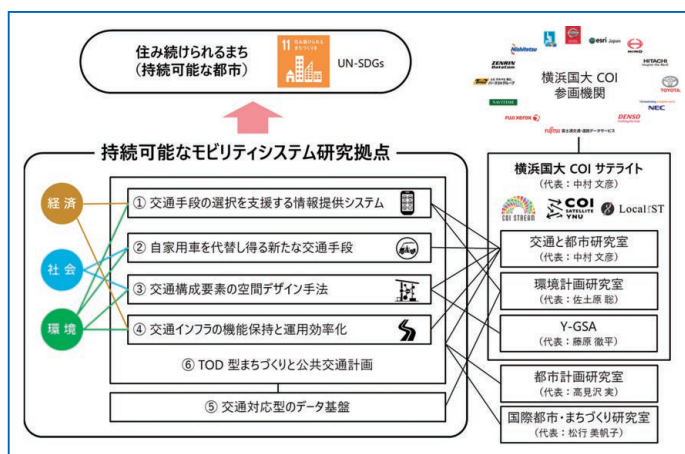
住み続けられるまち
（持続可能な都市）

11 住み続けられるまちづくりを

UN-SDGs

Nishitetsu
esri Japan
HITACHI
ZENRIN
横浜国大 COI
参画機関
TOYOTA
NAVITIME
NEC
FUJI XEROX
DENSO
FUJITSU 富士通交通・道路データサービス

持続可能なモビリティシステム研究拠点

経済
社会
環境

① 交通手段の選択を支援する情報提供システム
② 自家用車を代替し得る新たな交通手段
③ 交通構成要素の空間デザイン手法
④ 交通インフラの機能保持と運用効率化
⑥ TOD 型まちづくりと公共交通計画
⑤ 交通対応型のデータ基盤

横浜国大 COI サテライト
（代表：中村 文彦）
COI STREAM
COI SATELLITE YNU
Local$^{\text{Z}}$ST

交通と都市研究室
（代表：中村 文彦）

環境計画研究室
（代表：佐土原 聡）

Y-GSA
（代表：藤原 徹平）

都市計画研究室
（代表：高見沢 実）

国際都市・まちづくり研究室
（代表：松行 美帆子）